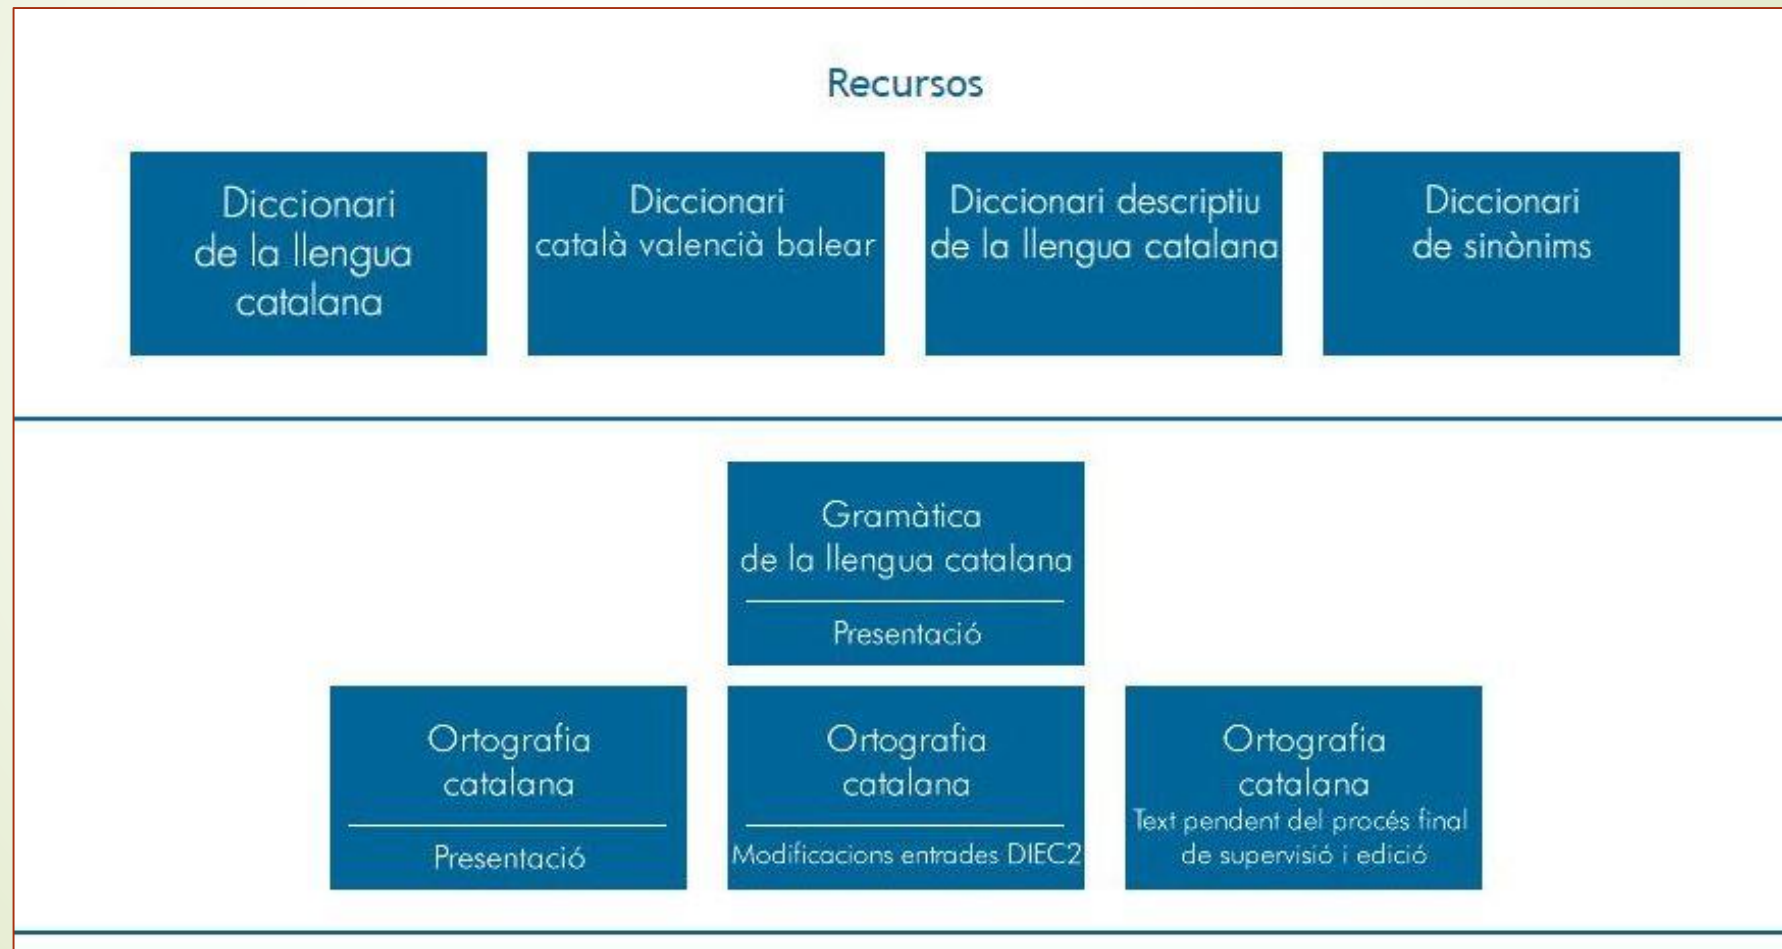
Recursos

Diccionari de la llengua catalana

Diccionari català valencià balear

Diccionari descriptiu de la llengua catalana

Diccionari de sinònims

Gramàtica de la llengua catalana

Presentació

Ortografia catalana

Presentació

Ortografia catalana

Modificacions entrades DIEC2

Ortografia catalana

Text pendent del procés final de supervisió i edició